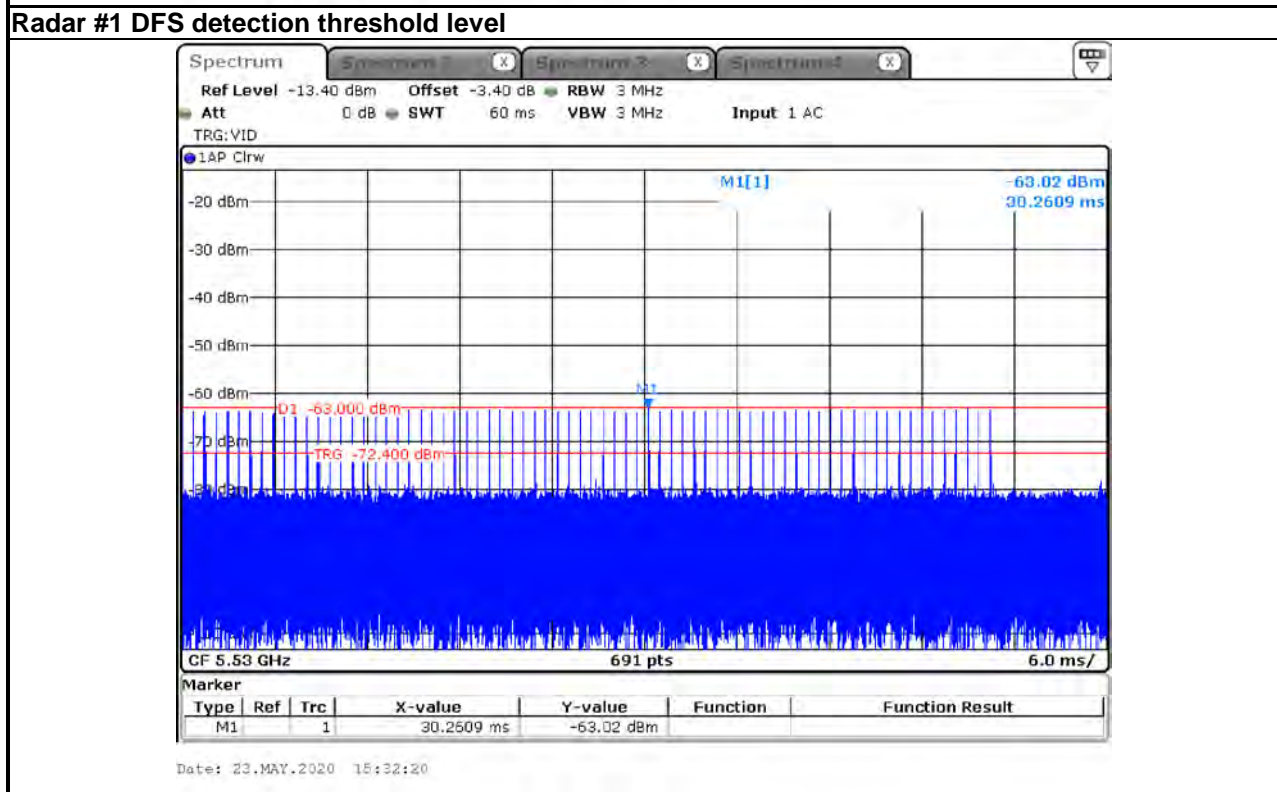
Radar #1 DFS detection threshold level

Spectrum | Spectrum 2 | Spectrum 3 | Spectrum4

Ref Level -13.40 dBm Offset -3.40 dB RBW 3 MHz
Att 0 dB SWT 60 ms VBW 3 MHz Input 1 AC
TRG:VID

1AP Clrw

M1[1] -63.02 dBm
30.2609 ms

-20 dBm
-30 dBm
-40 dBm
-50 dBm
-60 dBm
D1 -63.000 dBm
M1
-70 dBm
TRG -72.400 dBm
-80 dBm

CF 5.53 GHz 691 pts 6.0 ms/

Marker

| Type | Ref | Trc | X-value | Y-value | Function | Function Result |
|---|---|---|---|---|---|---|
| M1 | | 1 | 30.2609 ms | -63.02 dBm | | |

Date: 23.MAY.2020 15:32:20